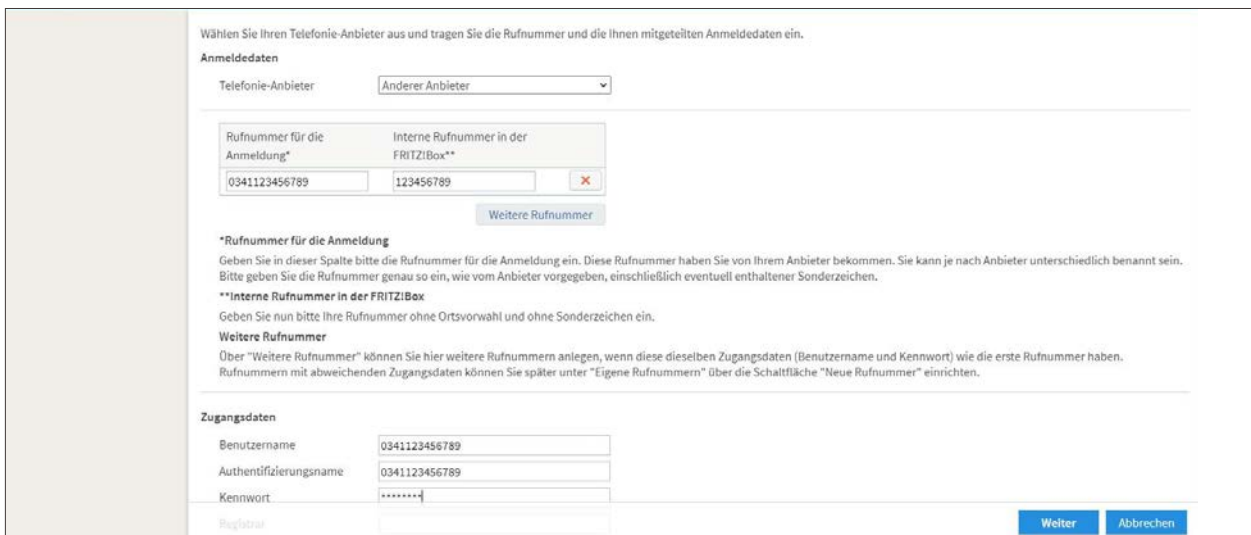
Wählen Sie Ihren Telefonie-Anbieter aus und tragen Sie die Rufnummer und die Ihnen mitgeteilten Anmeldedaten ein.

Anmeldedaten

Telefonie-Anbieter Anderer Anbieter

| Rufnummer für die Anmeldung* | Interne Rufnummer in der FRITZ!Box** | |
|---|---|---|
| 0341123456789 | 123456789 | × |

Weitere Rufnummer

*Rufnummer für die Anmeldung

Geben Sie in dieser Spalte bitte die Rufnummer für die Anmeldung ein. Diese Rufnummer haben Sie von Ihrem Anbieter bekommen. Sie kann je nach Anbieter unterschiedlich benannt sein. Bitte geben Sie die Rufnummer genau so ein, wie vom Anbieter vorgegeben, einschließlich eventuell enthaltener Sonderzeichen.

**Interne Rufnummer in der FRITZ!Box

Geben Sie nun bitte Ihre Rufnummer ohne Ortsvorwahl und ohne Sonderzeichen ein.

Weitere Rufnummer

Über "Weitere Rufnummer" können Sie hier weitere Rufnummern anlegen, wenn diese dieselben Zugangsdaten (Benutzername und Kennwort) wie die erste Rufnummer haben. Rufnummern mit abweichenden Zugangsdaten können Sie später unter "Eigene Rufnummern" über die Schaltfläche "Neue Rufnummer" einrichten.

Zugangsdaten

Benutzername 0341123456789

Authentifizierungsname 0341123456789

Kennwort ••••••••

Registrar

Weiter Abbrechen